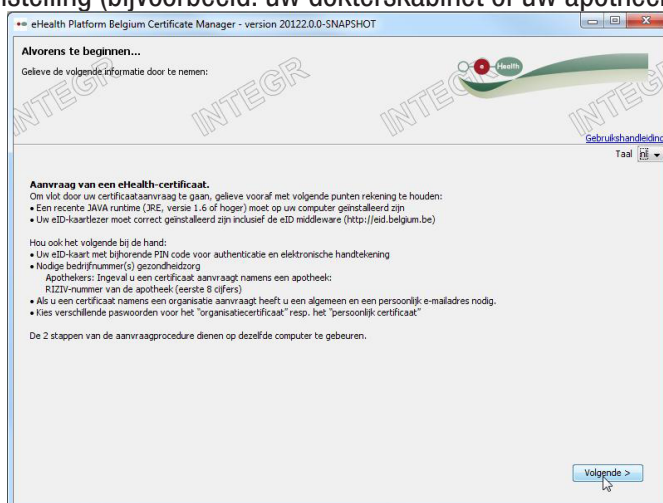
stelling (bijvoorbeeld: uw dokterskabinet of uw apotheek

eHealth Platform Belgium Certificate Manager - version 20122.0.0-SNAPSHOT

Alvorens te beginnen...

Gelieve de volgende informatie door te nemen:

INTEGR

INTEGR

INTEGR

INTEGR

Health

Gebruikshandleidin

Taal nl

Aanvraag van een eHealth-certificaat.
Om vlot door uw certificaataanvraag te gaan, gelieve vooraf met volgende punten rekening te houden:
• Een recente JAVA runtime (JRE, versie 1.6 of hoger) moet op uw computer geïnstalleerd zijn
• Uw eID-kaartlezer moet correct geïnstalleerd zijn inclusief de eID middleware (http://eid.belgium.be)

Hou ook het volgende bij de hand:
• Uw eID-kaart met bijhorende PIN code voor authenticatie en elektronische handtekening
• Nodige bedrijfnummer(s) gezondheidzorg
Apothekers: Ingeval u een certificaat aanvraagt namens een apotheek:
RIZIV-nummer van de apotheek (eerste 8 cijfers)
• Als u een certificaat namens een organisatie aanvraagt heeft u een algemeen en een persoonlijk e-mailadres nodig.
• Kies verschillende paswoorden voor het "organisatiecertificaat" resp. het "persoonlijk certificaat"

De 2 stappen van de aanvraagprocedure dienen op dezelfde computer te gebeuren.

Volgende >